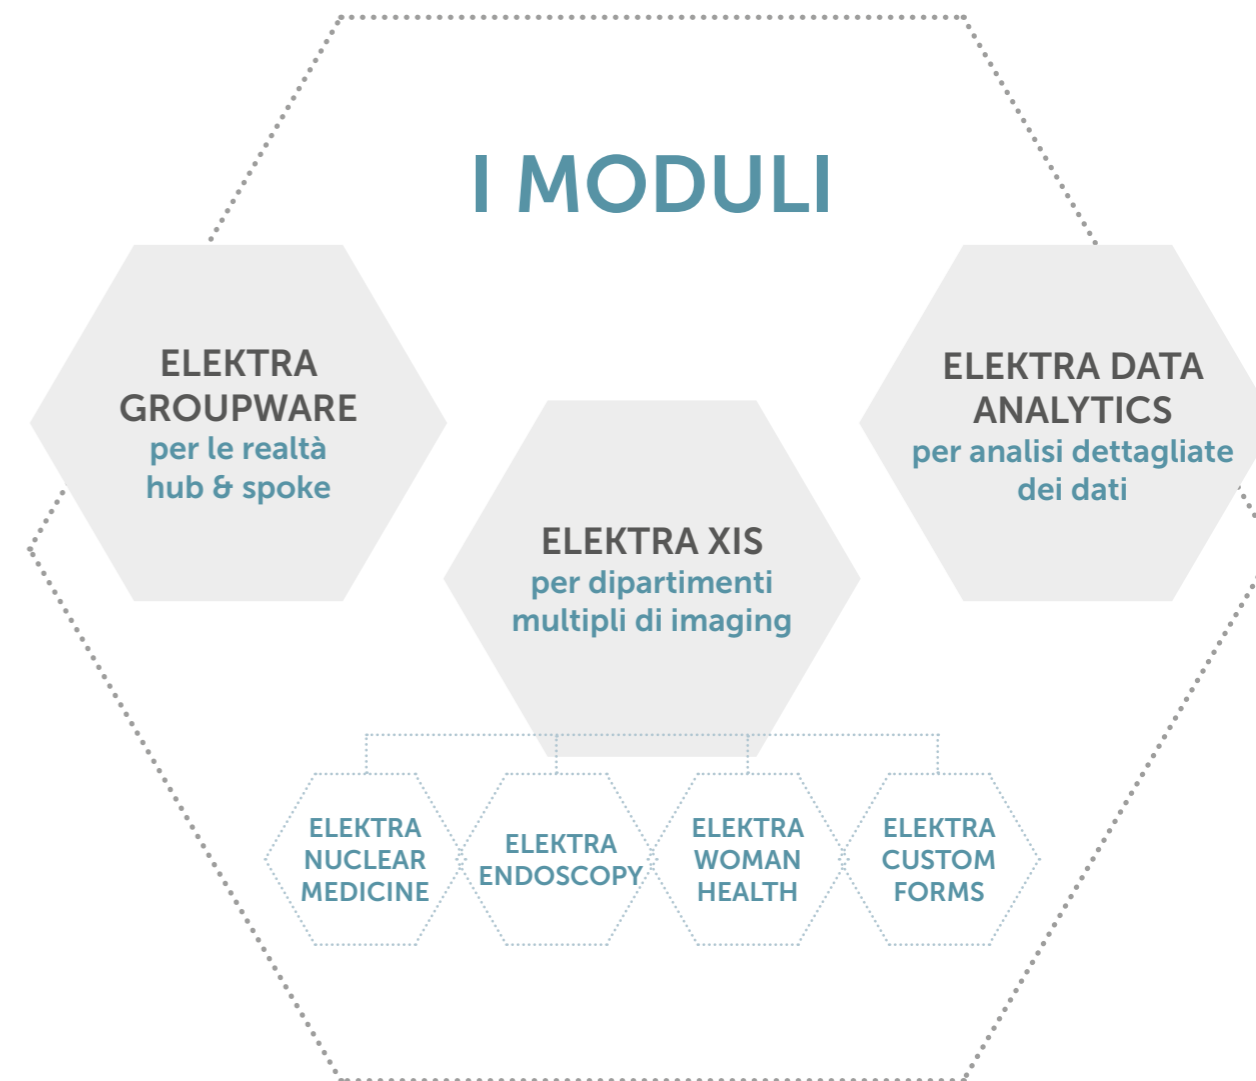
I MODULI

ELEKTRA GROUPWARE
per le realtà hub & spoke

ELEKTRA DATA ANALYTICS
per analisi dettagliate dei dati

ELEKTRA XIS
per dipartimenti multipli di imaging

ELEKTRA NUCLEAR MEDICINE

ELEKTRA ENDOSCOPY

ELEKTRA WOMAN HEALTH

ELEKTRA CUSTOM FORMS